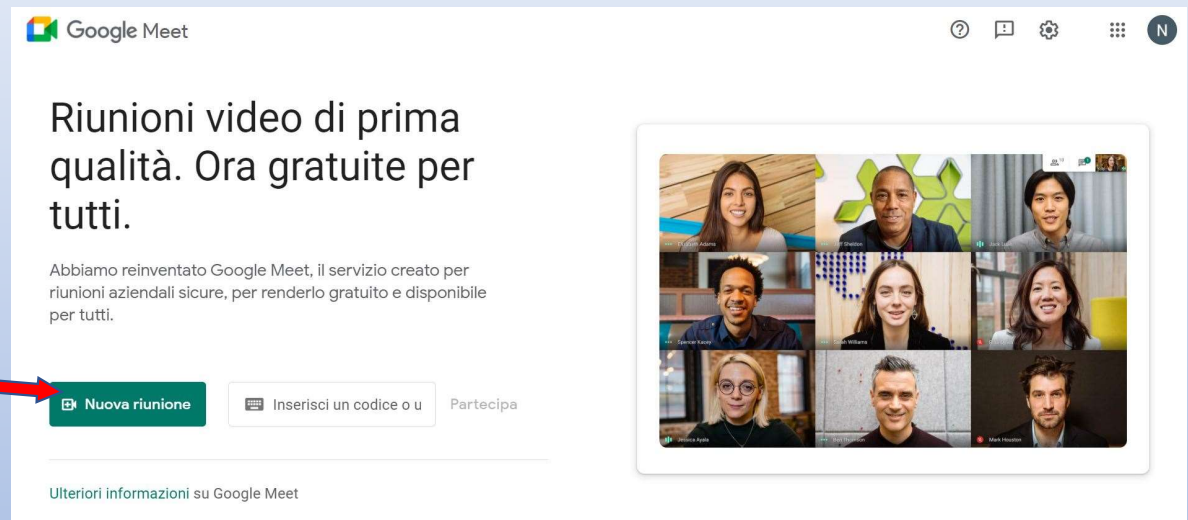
Google Meet

N

Riunioni video di prima qualità. Ora gratuite per tutti.

Abbiamo reinventato Google Meet, il servizio creato per riunioni aziendali sicure, per renderlo gratuito e disponibile per tutti.

Nuova riunione

Inserisci un codice o u

Partecipa

Ulteriori informazioni su Google Meet